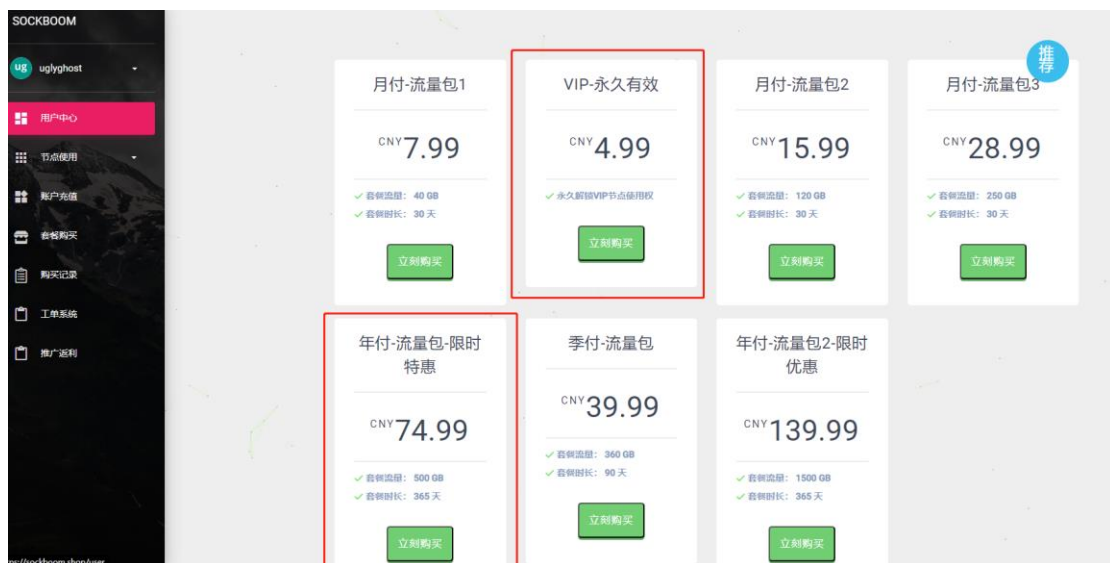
SOCKBOOM

ug uglyghost

用户中心

节点使用

账户充值

套餐购买

购买记录

工单系统

推广返利

推荐

月付-流量包1

CNY7.99

✓ 套餐流量：40 GB
✓ 套餐时长：30 天

立刻购买

VIP-永久有效

CNY4.99

✓ 永久解锁VIP节点使用权

立刻购买

月付-流量包2

CNY15.99

✓ 套餐流量：120 GB
✓ 套餐时长：30 天

立刻购买

月付-流量包3

CNY28.99

✓ 套餐流量：250 GB
✓ 套餐时长：30 天

立刻购买

年付-流量包-限时特惠

CNY74.99

✓ 套餐流量：500 GB
✓ 套餐时长：365 天

立刻购买

季付-流量包

CNY39.99

✓ 套餐流量：360 GB
✓ 套餐时长：90 天

立刻购买

年付-流量包2-限时优惠

CNY139.99

✓ 套餐流量：1500 GB
✓ 套餐时长：365 天

立刻购买

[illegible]://sockboom.shop/user